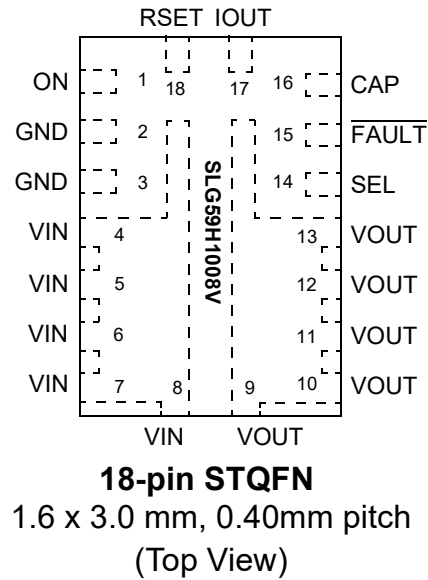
RSET IOUT

ON 1 18 17 16 CAP

GND 2 15 $\overline{\text{FAULT}}$

GND 3 14 SEL

VIN 4 13 VOUT

VIN 5 12 VOUT

VIN 6 11 VOUT

VIN 7 8 9 10 VOUT

SLG59H1008V

VIN VOUT

**18-pin STQFN**

1.6 x 3.0 mm, 0.40mm pitch

(Top View)